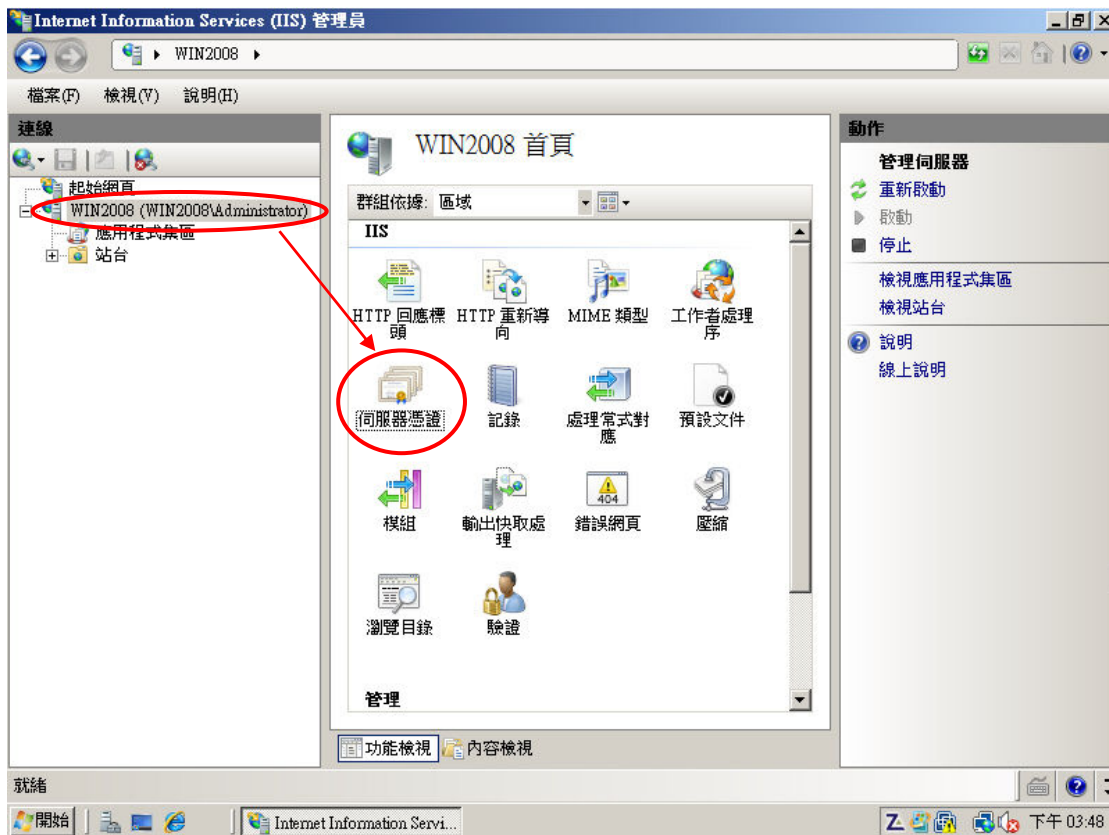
Internet Information Services (IIS) 管理員

WIN2008

檔案(F) 檢視(V) 說明(H)

連線

起始網頁
WIN2008 (WIN2008\Administrator)
應用程式集區
站台

WIN2008 首頁

群組依據: 區域

IIS

HTTP 回應標頭
HTTP 重新導向
MIME 類型
工作者處理序
伺服器憑證
記錄
處理常式對應
預設文件
模組
輸出快取處理
錯誤網頁
壓縮
瀏覽目錄
驗證

管理

功能檢視
內容檢視

動作

管理伺服器
重新啟動
啟動
停止
檢視應用程式集區
檢視站台
說明
線上說明

就緒

開始
Internet Information Servi...
下午 03:48